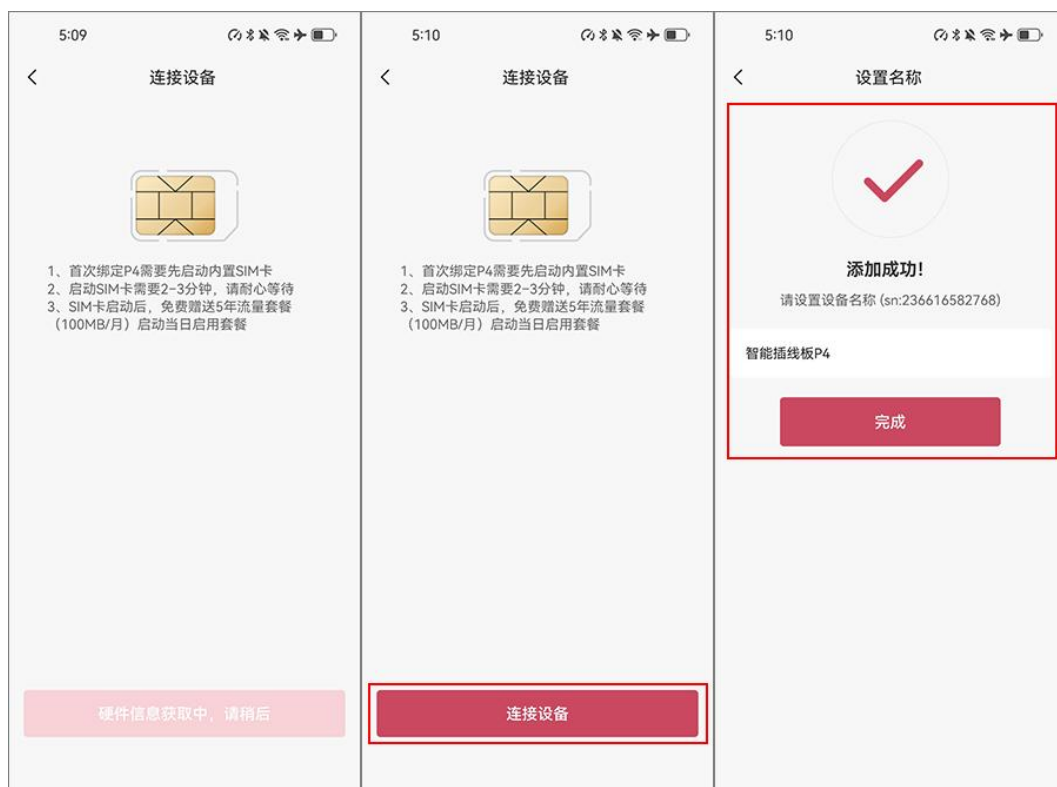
5:09

<

连接设备

1、首次绑定P4需要先启动内置SIM卡
2、启动SIM卡需要2-3分钟，请耐心等待
3、SIM卡启动后，免费赠送5年流量套餐（100MB/月）启动当日启用套餐

硬件信息获取中，请稍后

5:10

<

连接设备

1、首次绑定P4需要先启动内置SIM卡
2、启动SIM卡需要2-3分钟，请耐心等待
3、SIM卡启动后，免费赠送5年流量套餐（100MB/月）启动当日启用套餐

连接设备

5:10

<

设置名称

添加成功!

请设置设备名称 (sn:236616582768)

智能插线板P4

完成